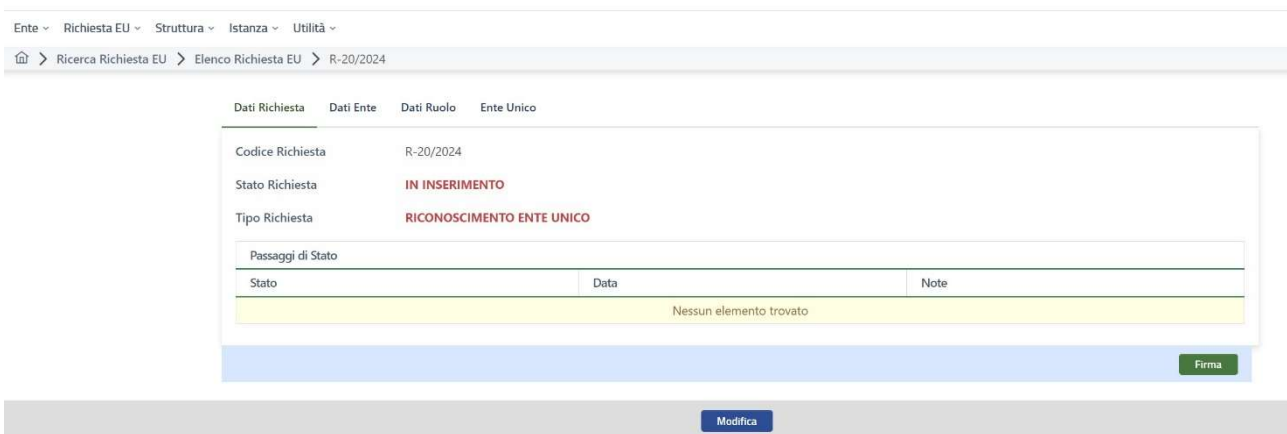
Ente ˅ Richiesta EU ˅ Struttura ˅ Istanza ˅ Utilità ˅

> Ricerca Richiesta EU > Elenco Richiesta EU > R-20/2024

Dati Richiesta Dati Ente Dati Ruolo Ente Unico

Codice Richiesta R-20/2024

Stato Richiesta IN INSERIMENTO

Tipo Richiesta RICONOSCIMENTO ENTE UNICO

Passaggi di Stato

| Stato | Data | Note |
|---|---|---|
| Nessun elemento trovato | | |

Firma

Modifica